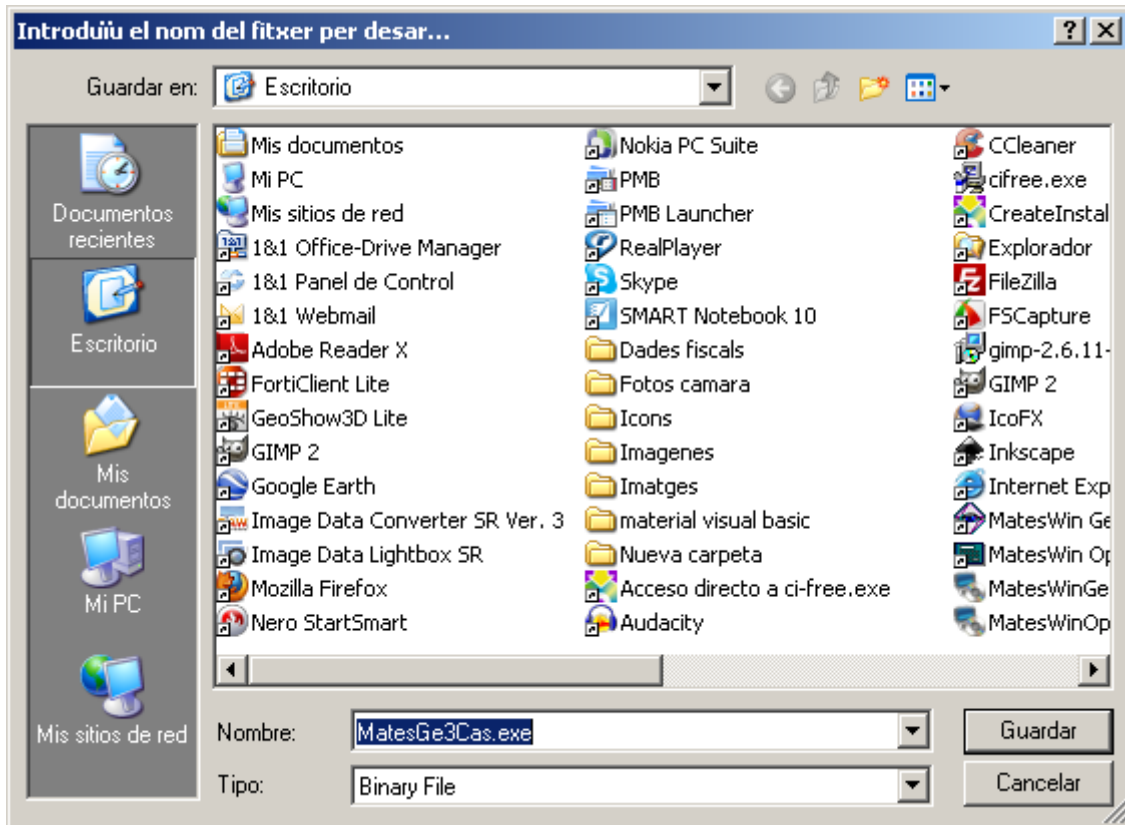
Introduïu el nom del fitxer per desar...

? X

Guardar en: Escritorio

Documentos recientes

Escritorio

Mis documentos

Mi PC

Mis sitios de red

Mis documentos
Mi PC
Mis sitios de red
1&1 Office-Drive Manager
1&1 Panel de Control
1&1 Webmail
Adobe Reader X
FortiClient Lite
GeoShow3D Lite
GIMP 2
Google Earth
Image Data Converter SR Ver. 3
Image Data Lightbox SR
Mozilla Firefox
Nero StartSmart

Nokia PC Suite
PMB
PMB Launcher
RealPlayer
Skype
SMART Notebook 10
Dades fiscals
Fotos camara
Icons
Imagenes
Imatges
material visual basic
Nueva carpeta
Acceso directo a ci-free.exe
Audacity

CCleaner
cifree.exe
CreateInstal
Explorador
FileZilla
FSCapture
gimp-2.6.11-
GIMP 2
IcoFX
Inkscape
Internet Exp
MatesWin Ge
MatesWin Op
MatesWinGe
MatesWinOp

Nombre: MatesGe3Cas.exe

Tipo: Binary File

Guardar

Cancelar